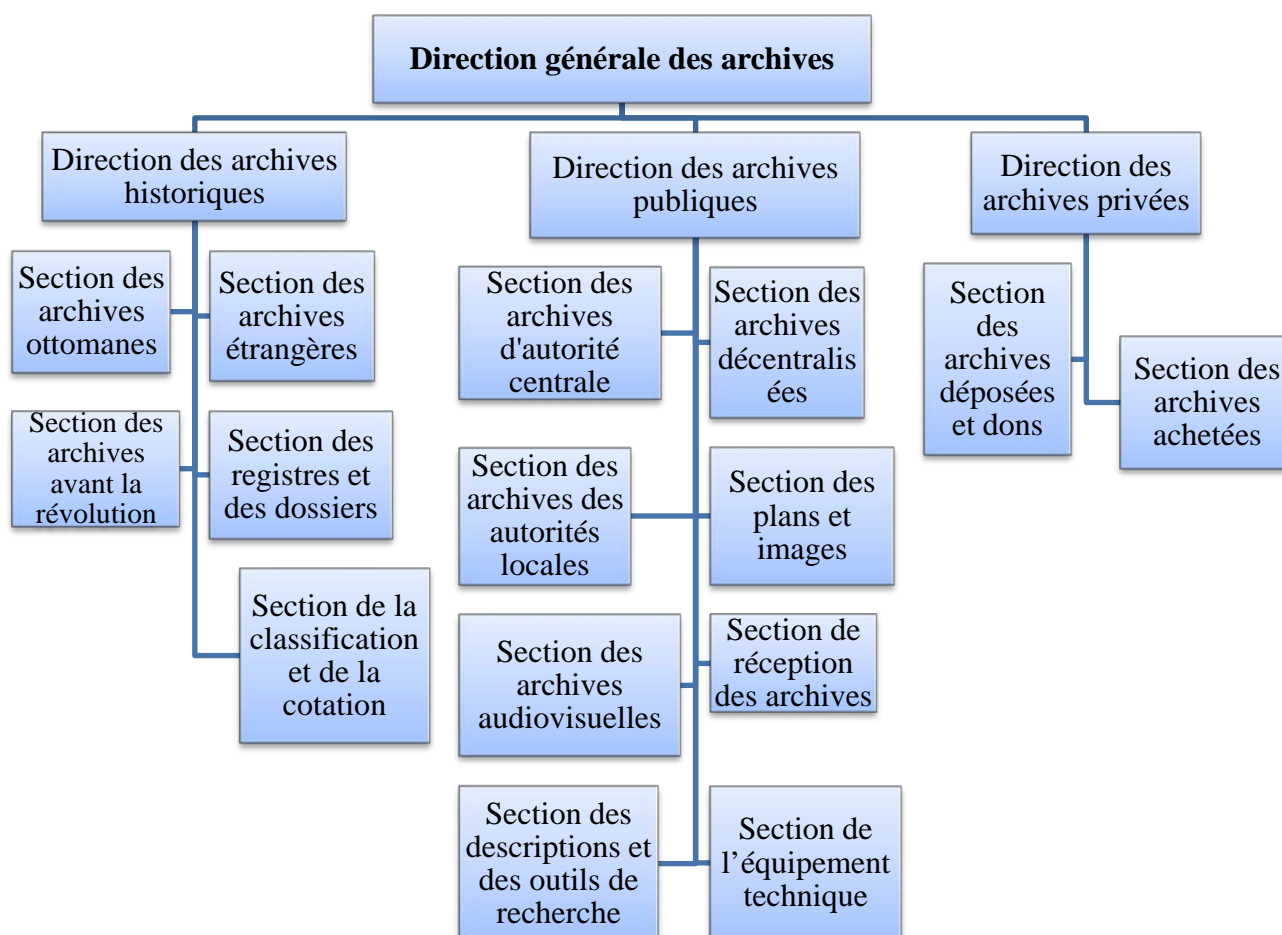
**Direction générale des archives**

Direction des archives historiques

Section des archives ottomanes

Section des archives étrangères

Section des archives avant la révolution

Section des registres et des dossiers

Section de la classification et de la cotation

Direction des archives publiques

Section des archives d'autorité centrale

Section des archives décentralis ées

Section des archives des autorités locales

Section des plans et images

Section des archives audiovisuelles

Section de réception des archives

Section des descriptions et des outils de recherche

Section de l'équipement technique

Direction des archives privées

Section des archives déposées et dons

Section des archives achetées